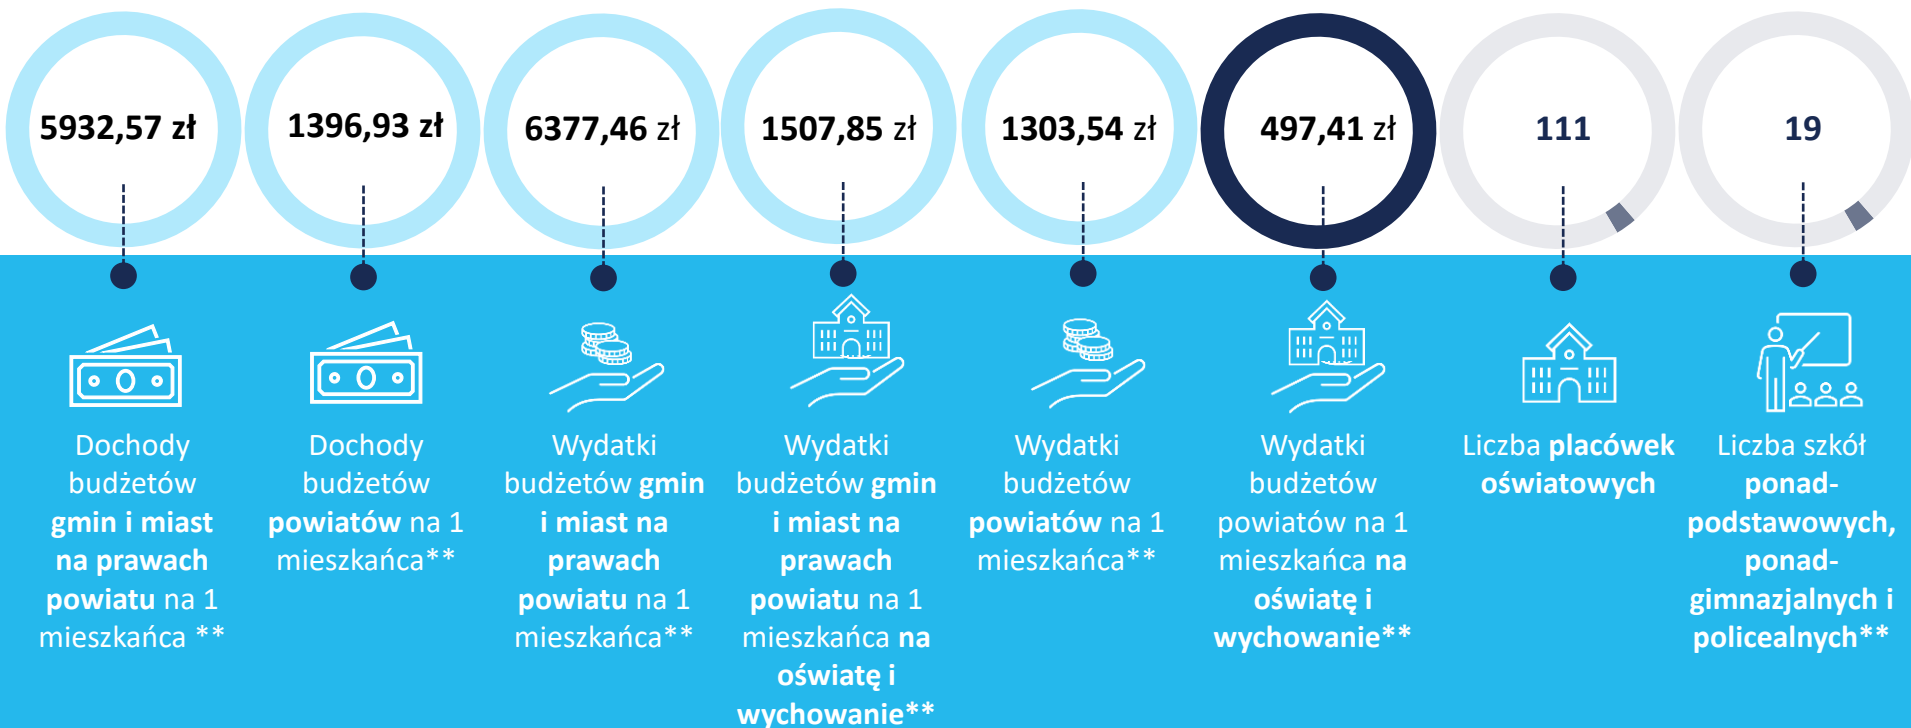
5932,57 zł

1396,93 zł

6377,46 zł

1507,85 zł

1303,54 zł

497,41 zł

111

19

Dochody budżetów gmin i miast na prawach powiatu na 1 mieszkańca **

Dochody budżetów powiatów na 1 mieszkańca**

Wydatki budżetów gmin i miast na prawach powiatu na 1 mieszkańca**

Wydatki budżetów gmin i miast na prawach powiatu na 1 mieszkańca na oświatę i wychowanie**

Wydatki budżetów powiatów na 1 mieszkańca**

Wydatki budżetów powiatów na 1 mieszkańca na oświatę i wychowanie**

Liczba placówek oświatowych

Liczba szkół ponadpodstawowych, ponadgimnazjalnych i policealnych**